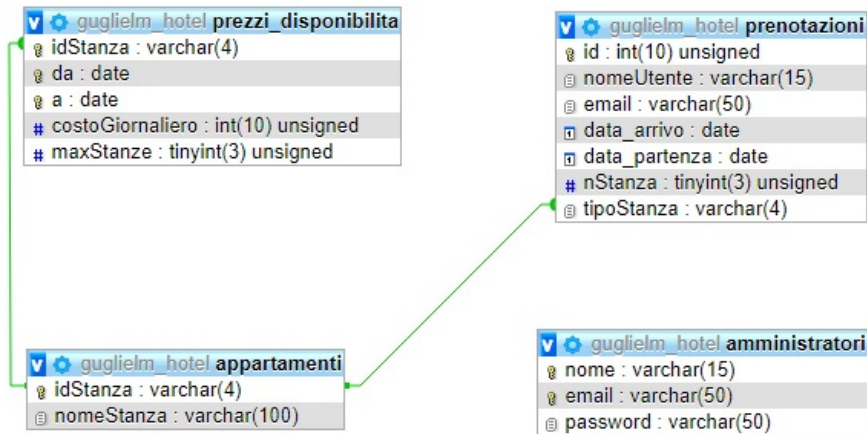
v guglielm_hotel prezzi_disponibilita
idStanza : varchar(4)
da : date
a : date
costoGiornaliero : int(10) unsigned
maxStanze : tinyint(3) unsigned

v guglielm_hotel prenotazioni
id : int(10) unsigned
nomeUtente : varchar(15)
email : varchar(50)
data_arrivo : date
data_partenza : date
nStanza : tinyint(3) unsigned
tipoStanza : varchar(4)

v guglielm_hotel appartamenti
idStanza : varchar(4)
nomeStanza : varchar(100)

v guglielm_hotel amministratori
nome : varchar(15)
email : varchar(50)
password : varchar(50)